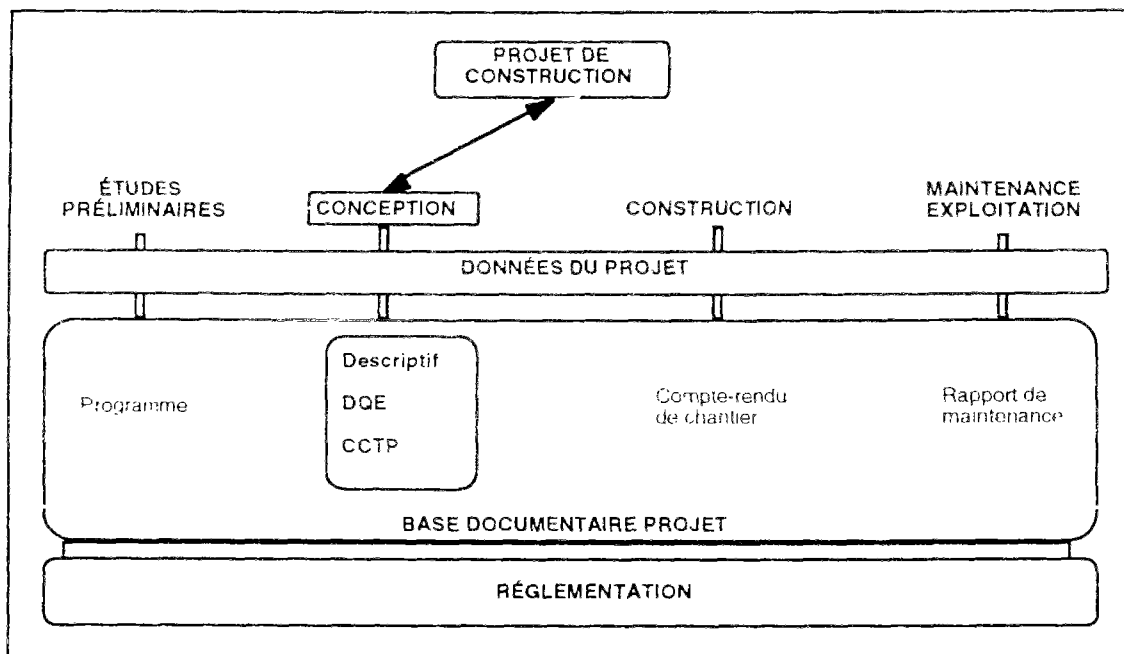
PROJET DE CONSTRUCTION

ÉTUDES PRÉLIMINAIRES

CONCEPTION

CONSTRUCTION

MAINTENANCE EXPLOITATION

DONNÉES DU PROJET

Programme

Descriptif

DQE

CCTP

Compte-rendu de chantier

Rapport de maintenance

BASE DOCUMENTAIRE PROJET

RÉGLEMENTATION